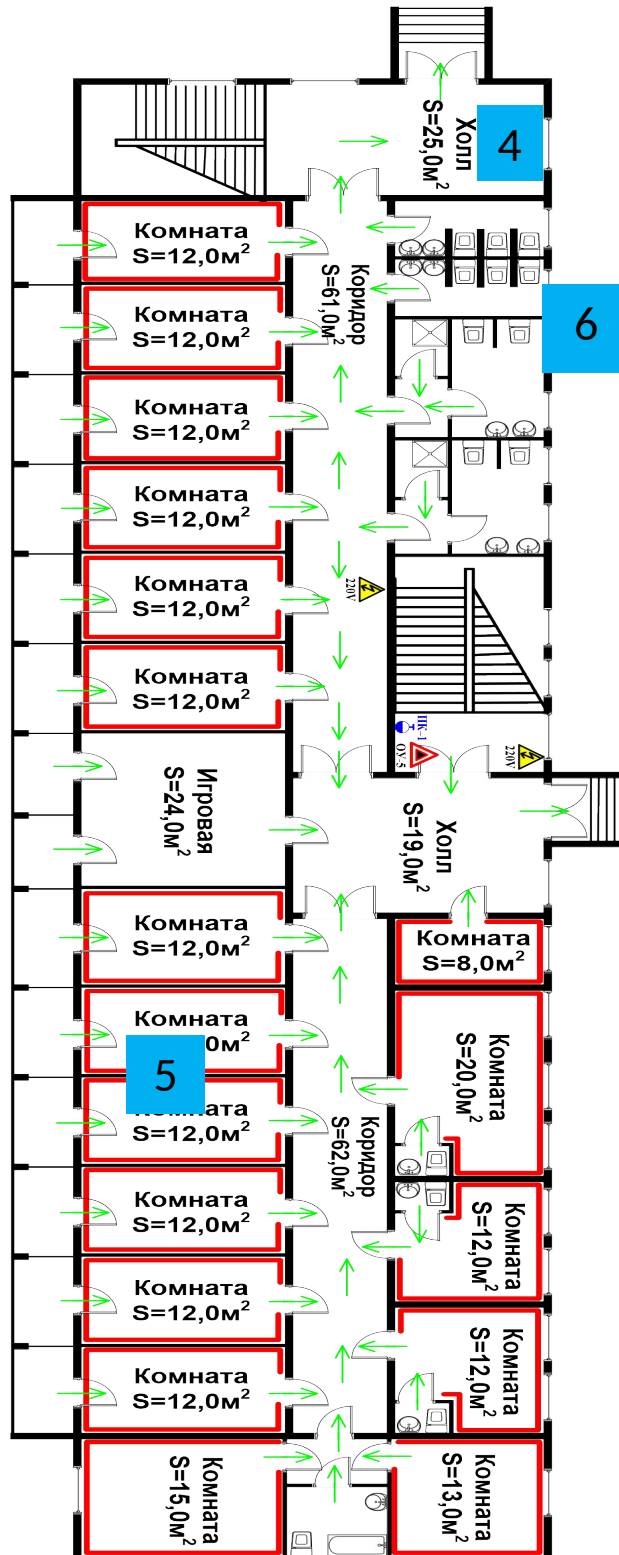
Холл
S=25,0м$^2$
4

Комната
S=12,0м$^2$

Коридор
S=61,0м$^2$

Комната
S=12,0м$^2$

6

Комната
S=12,0м$^2$

Комната
S=12,0м$^2$

Комната
S=12,0м$^2$

220V

Комната
S=12,0м$^2$

ПК-1
ОУ-5

220V

Игровая
S=24,0м$^2$

Холл
S=19,0м$^2$

Комната
S=12,0м$^2$

Комната
S=8,0м$^2$

Комната
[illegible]0м$^2$

5

Комната
S=20,0м$^2$

Комната
S=12,0м$^2$

Коридор
S=62,0м$^2$

Комната
S=12,0м$^2$

Комната
S=12,0м$^2$

Комната
S=12,0м$^2$

Комната
S=12,0м$^2$

Комната
S=12,0м$^2$

Комната
S=15,0м$^2$

Комната
S=13,0м$^2$